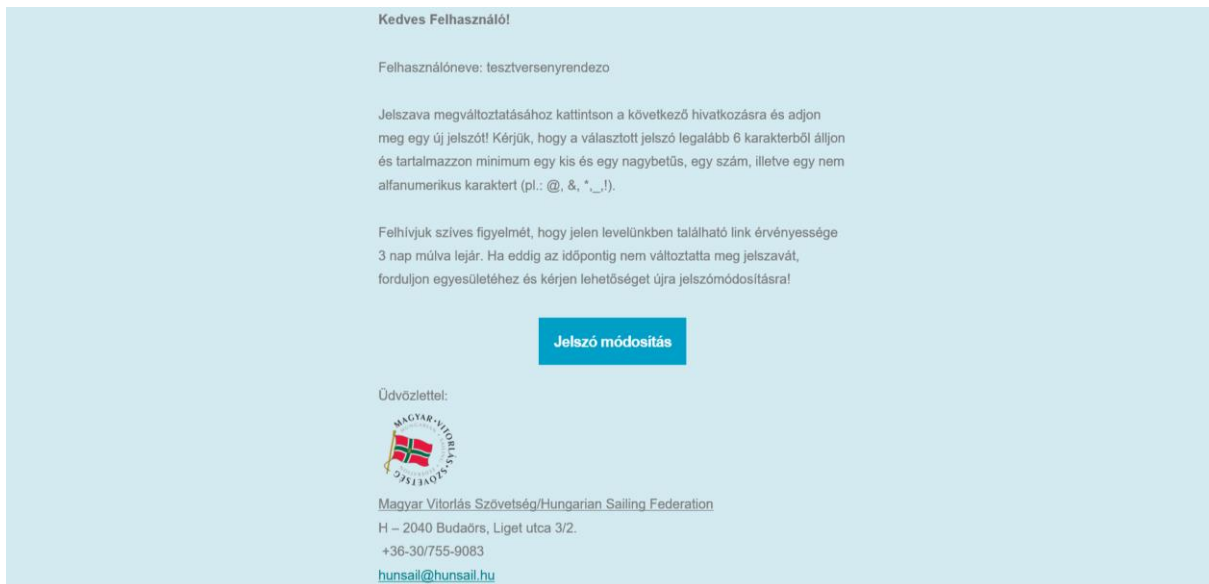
Kedves Felhasználó!

Felhasználóneve: tesztversenyrendezo

Jelszava megváltoztatásához kattintson a következő hivatkozásra és adjon meg egy új jelszót! Kérjük, hogy a választott jelszó legalább 6 karakterből álljon és tartalmazzon minimum egy kis és egy nagybetűs, egy szám, illetve egy nem alfanumerikus karaktert (pl.: @, &, *,_,!).

Felhívjuk szíves figyelmét, hogy jelen levelünkben található link érvényessége 3 nap múlva lejár. Ha eddig az időpontig nem változtatta meg jelszavát, forduljon egyesületéhez és kérjen lehetőséget újra jelszómódosításra!

Jelszó módosítás

Üdvözlettel:

MAGYAR VITORLÁS SZÖVETSÉG

Magyar Vitorlás Szövetség/Hungarian Sailing Federation
H – 2040 Budaörs, Liget utca 3/2.
+36-30/755-9083
hunsail@hunsail.hu